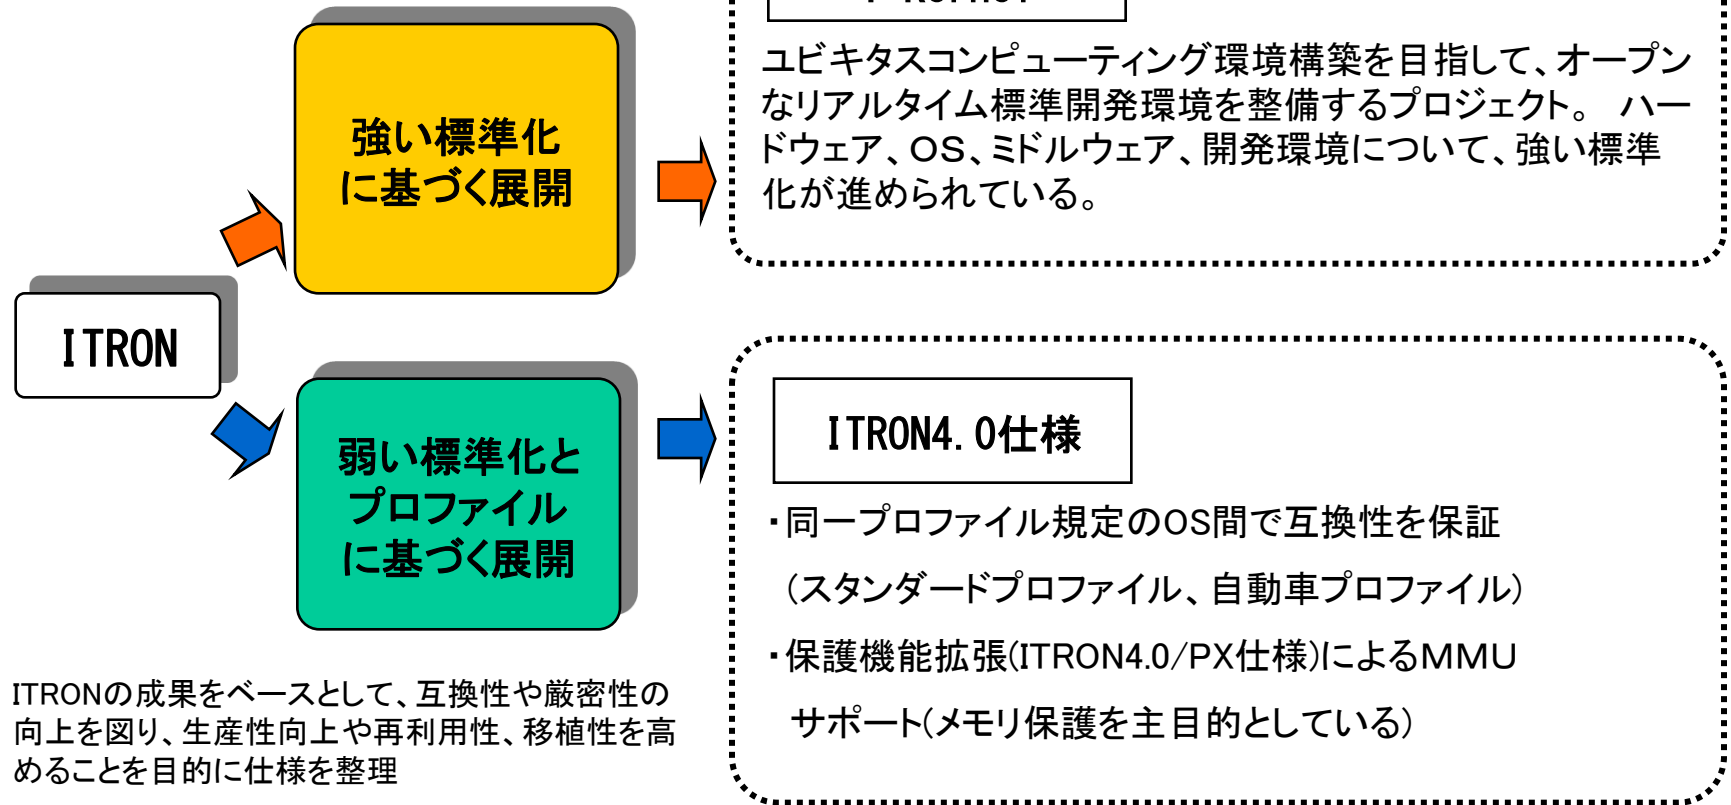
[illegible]

ユビキタスコンピューティング環境構築を目指して、オープンなリアルタイム標準開発環境を整備するプロジェクト。 ハードウェア、OS、ミドルウェア、開発環境について、強い標準化が進められている。

強い標準化に基づく展開

ITRON

弱い標準化とプロファイルに基づく展開

ITRONの成果をベースとして、互換性や厳密性の向上を図り、生産性向上や再利用性、移植性を高めることを目的に仕様を整理

ITRON4.0仕様

・同一プロファイル規定のOS間で互換性を保証

(スタンダードプロファイル、自動車プロファイル)

・保護機能拡張(ITRON4.0/PX仕様)によるMMUサポート(メモリ保護を主目的としている)